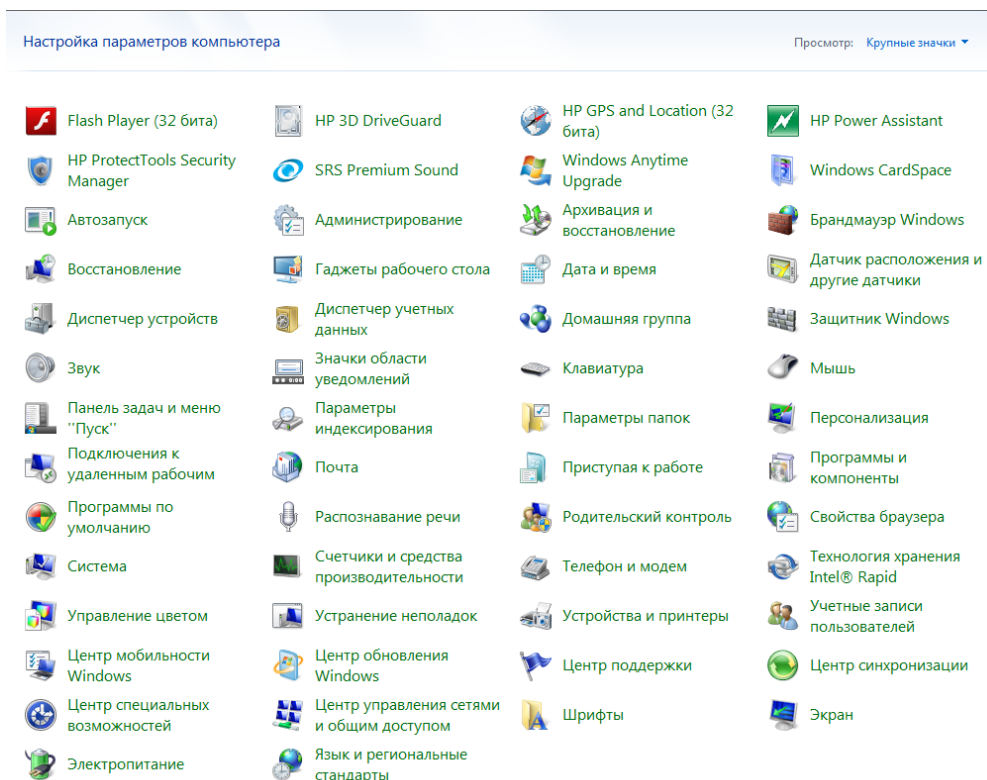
Настройка параметров компьютера

Просмотр: Крупные значки

Flash Player (32 бита)
HP 3D DriveGuard
HP GPS and Location (32 бита)
HP Power Assistant
HP ProtectTools Security Manager
SRS Premium Sound
Windows Anytime Upgrade
Windows CardSpace
Автозапуск
Администрирование
Архивация и восстановление
Брандмауэр Windows
Восстановление
Гаджеты рабочего стола
Дата и время
Датчик расположения и другие датчики
Диспетчер устройств
Диспетчер учетных данных
Домашняя группа
Защитник Windows
Звук
Значки области уведомлений
Клавиатура
Мышь
Панель задач и меню "Пуск"
Параметры индексирования
Параметры папок
Персонализация
Подключения к удаленным рабочим
Почта
Приступая к работе
Программы и компоненты
Программы по умолчанию
Распознавание речи
Родительский контроль
Свойства браузера
Система
Счетчики и средства производительности
Телефон и модем
Технология хранения Intel® Rapid
Управление цветом
Устранение неполадок
Устройства и принтеры
Учетные записи пользователей
Центр мобильности Windows
Центр обновления Windows
Центр поддержки
Центр синхронизации
Центр специальных возможностей
Центр управления сетями и общим доступом
Шрифты
Экран
Электропитание
Язык и региональные стандарты